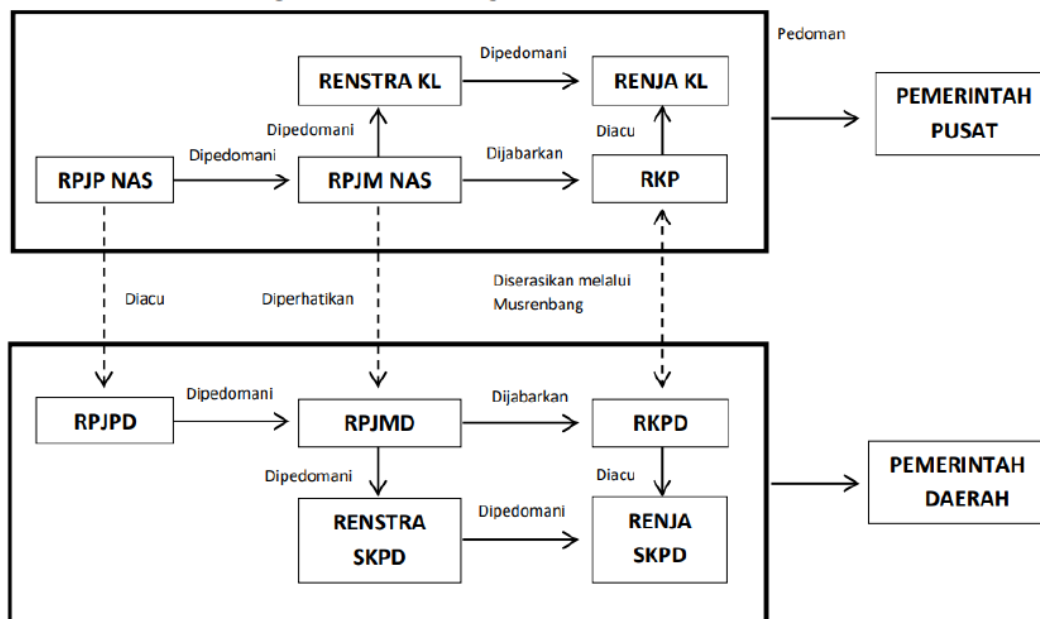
Pedoman

RENSTRA KL

Dipedomani

RENJA KL

PEMERINTAH PUSAT

Dipedomani

Diacu

RPJP NAS

Dipedomani

RPJM NAS

Dijabarkan

RKP

Diacu

Diperhatikan

Diserasikan melalui Musrenbang

RPJPD

Dipedomani

RPJMD

Dijabarkan

RKPD

PEMERINTAH DAERAH

Dipedomani

Diacu

RENSTRA SKPD

Dipedomani

RENJA SKPD